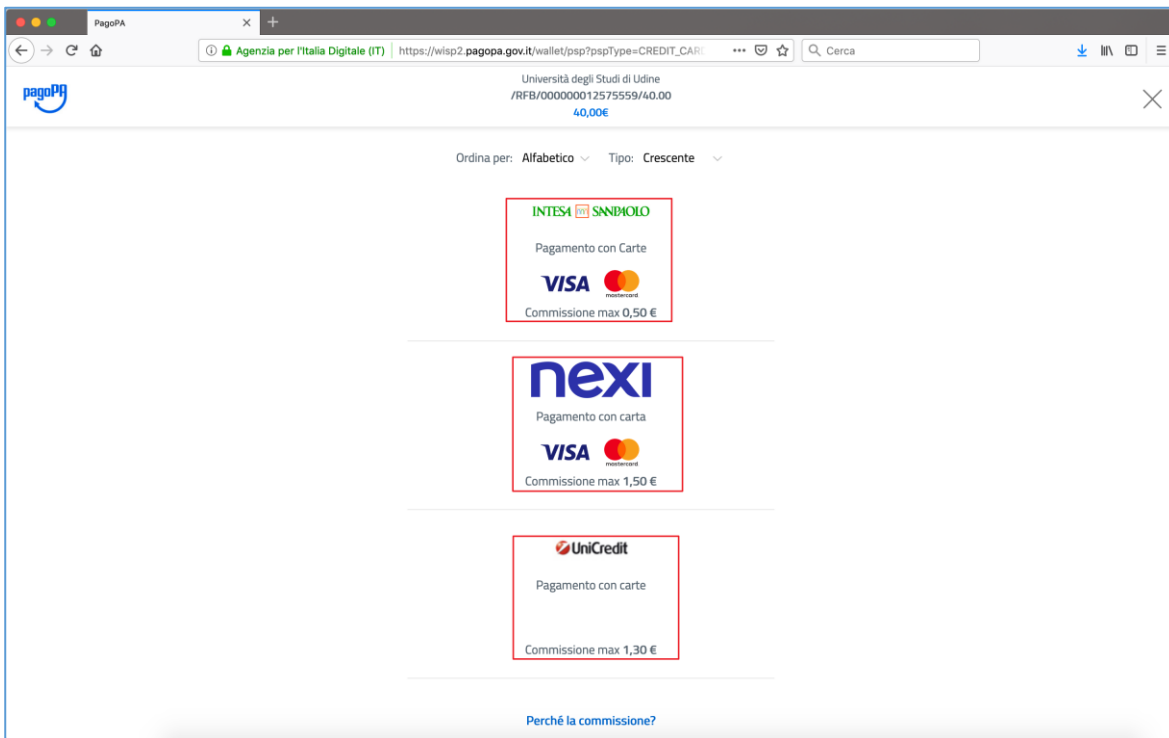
PagoPA

Agenzia per l'Italia Digitale (IT) | https://wisp2.pagopa.gov.it/wallet/psp?pspType=CREDIT_CAR

Cerca

pagoPA

Università degli Studi di Udine
/RFB/000000012575559/40.00
40,00€

Ordina per: Alfabetico Tipo: Crescente

INTESA SANPAOLO

Pagamento con Carte

VISA mastercard

Commissione max 0,50 €

nexi

Pagamento con carta

VISA mastercard

Commissione max 1,50 €

UniCredit

Pagamento con carte

Commissione max 1,30 €

Perché la commissione?